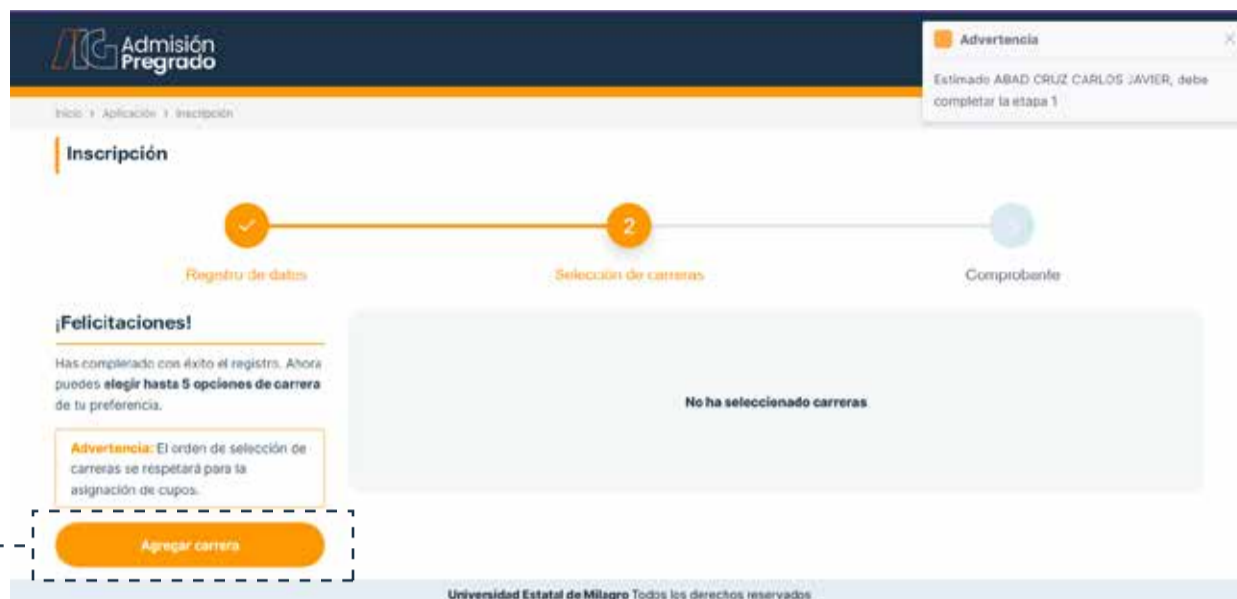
Admisión Pregrado

Advertencia

Estimado ABAD CRUZ CARLOS JAVIER, debe completar la etapa 1

Inicio > Aplicación > Inscripción

Inscripción

2

Registro de datos

Selección de carreras

Comprobante

¡Felicitaciones!

Has completado con éxito el registro. Ahora puedes **elegir hasta 5 opciones de carrera** de tu preferencia.

Advertencia: El orden de selección de carreras se respetará para la asignación de cupos.

Agregar carrera

No ha seleccionado carreras

Universidad Estatal de Milagro Todos los derechos reservados